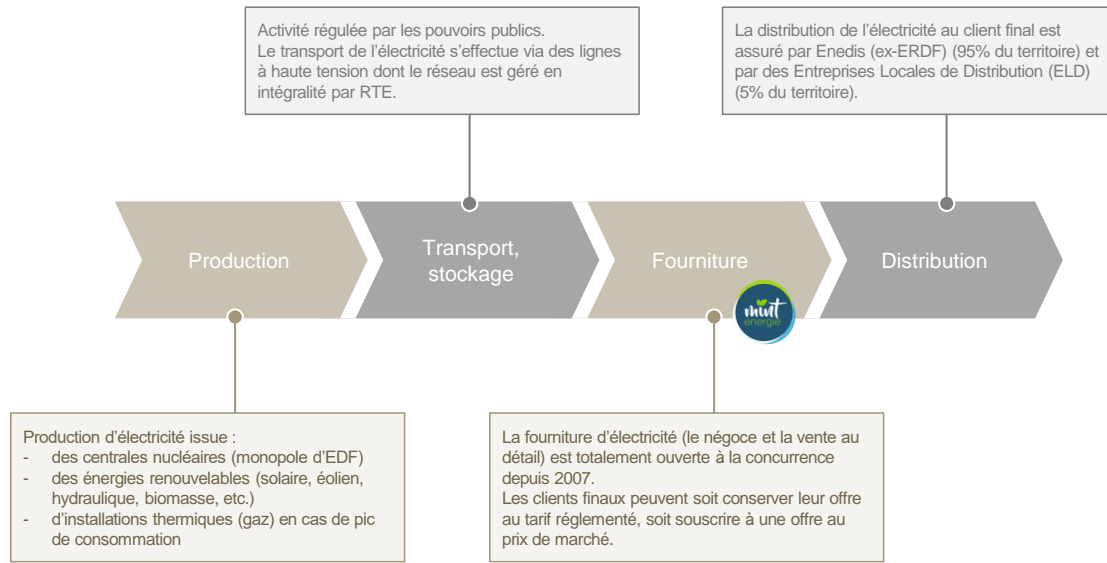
Activité régulée par les pouvoirs publics.
Le transport de l'électricité s'effectue via des lignes à haute tension dont le réseau est géré en intégralité par RTE.

La distribution de l'électricité au client final est assuré par Enedis (ex-ERDF) (95% du territoire) et par des Entreprises Locales de Distribution (ELD) (5% du territoire).

Production

Transport, stockage

Fourniture

mint énergie

Distribution

Production d'électricité issue :
- des centrales nucléaires (monopole d'EDF)
- des énergies renouvelables (solaire, éolien, hydraulique, biomasse, etc.)
- d'installations thermiques (gaz) en cas de pic de consommation

La fourniture d'électricité (le négoce et la vente au détail) est totalement ouverte à la concurrence depuis 2007.
Les clients finaux peuvent soit conserver leur offre au tarif réglementé, soit souscrire à une offre au prix de marché.